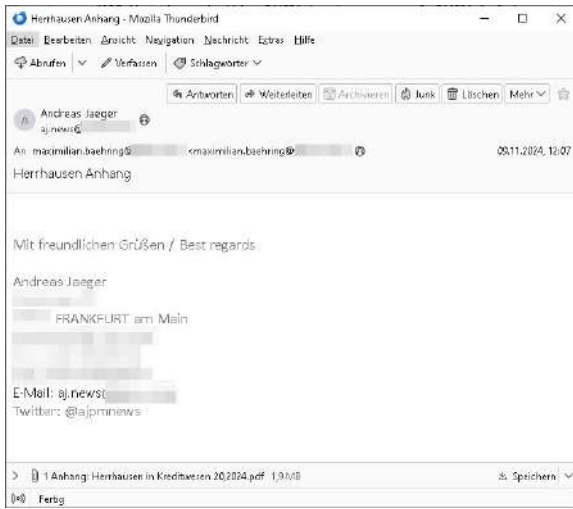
Herrhausen Anhang - Mozilla Thunderbird

Datei Bearbeiten Ansicht Navigation Nachricht Extras Hilfe

Abrufen Verfassen Schlagwörter

Antworten Weiterleiten Archivieren Junk Löschen Mehr

Andreas Jaeger
aj.news@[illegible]

An maximilian.baehring@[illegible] <maximilian.baehring@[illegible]> 09.11.2024, 12:07

Herrhausen Anhang

Mit freundlichen Grüßen / Best regards

Andreas Jaeger
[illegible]
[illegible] FRANKFURT am Main
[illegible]

E-Mail: aj.news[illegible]
Twitter: @ajpmnews

1 Anhang: Herrhausen in Kreditwesen 20.2024.pdf 1,9 MB

Speichern

Fertig